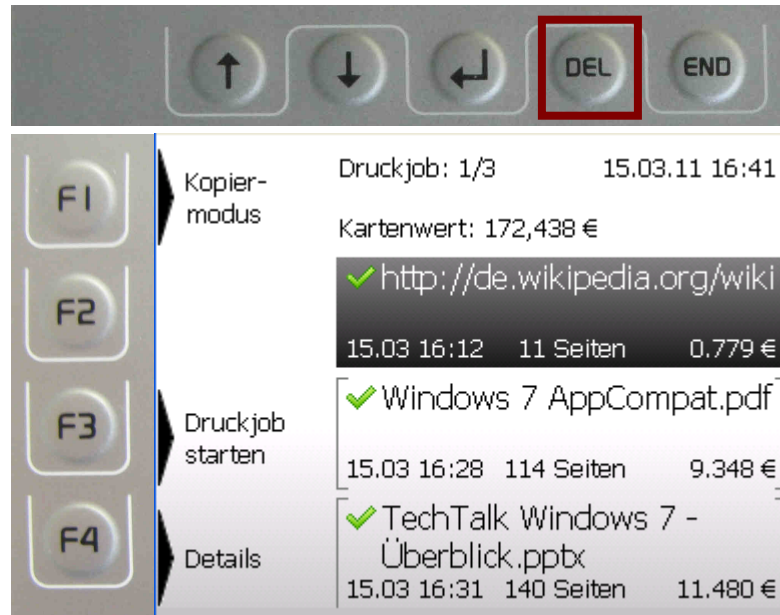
DEL

END

F1

F2

F3

F4

Kopiermodus

Druckjob starten

Details

Druckjob: 1/3 15.03.11 16:41

Kartenwert: 172,438 €

http://de.wikipedia.org/wiki

15.03 16:12 11 Seiten 0.779 €

Windows 7 AppCompat.pdf

15.03 16:28 114 Seiten 9.348 €

TechTalk Windows 7 - Überblick.pptx

15.03 16:31 140 Seiten 11.480 €